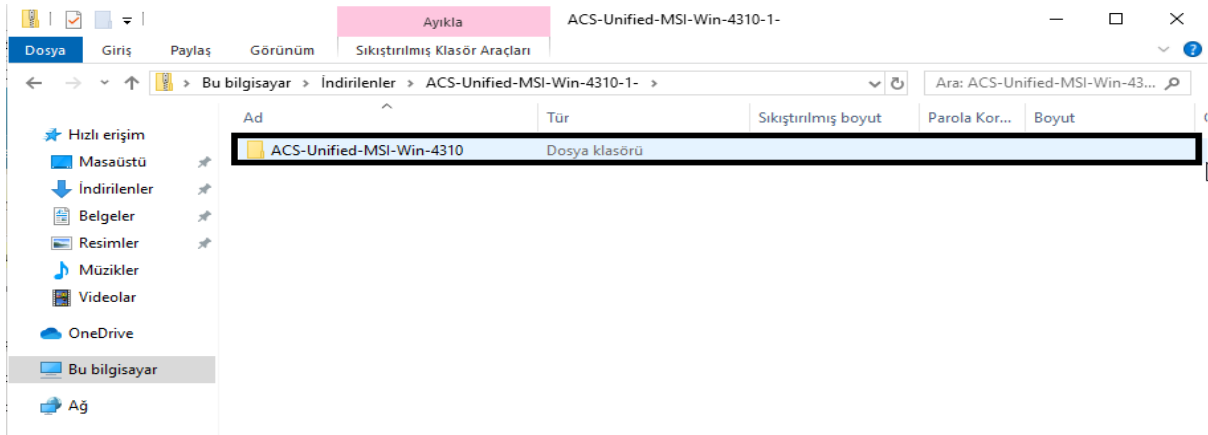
Ayıkla
ACS-Unified-MSI-Win-4310-1-

Dosya Giriş Paylaş Görünüm Sıkıştırılmış Klasör Araçları

Bu bilgisayar > İndirilenler > ACS-Unified-MSI-Win-4310-1- >

Ara: ACS-Unified-MSI-Win-43...

Hızlı erişim
Masaüstü
İndirilenler
Belgeler
Resimler
Müzikler
Videolar
OneDrive
Bu bilgisayar
Ağ

| Ad | Tür | Sıkıştırılmış boyut | Parola Kor... | Boyut |
|---|---|---|---|---|
| ACS-Unified-MSI-Win-4310 | Dosya klasörü | | | |